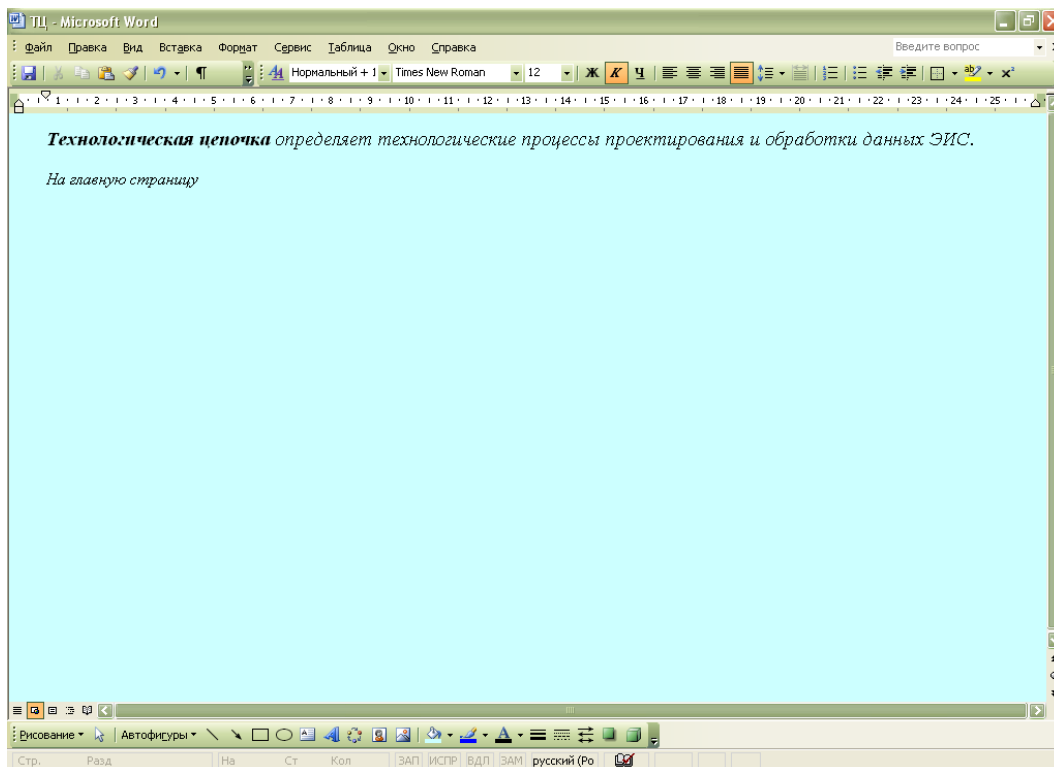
ТЦ - Microsoft Word

Файл Правка Вид Вставка Формат Сервис Таблица Окно Справка

Введите вопрос

Нормальный + 1 Times New Roman 12 Ж К Ч

1 2 3 4 5 6 7 8 9 10 11 12 13 14 15 16 17 18 19 20 21 22 23 24 25

**Технологическая цепочка** определяет технологические процессы проектирования и обработки данных ЭИС.

На главную страницу

Рисование Автофигуры

Стр. Разд На Ст Кол ЗАП ИСПР ВДЛ ЗАМ русский (Ро